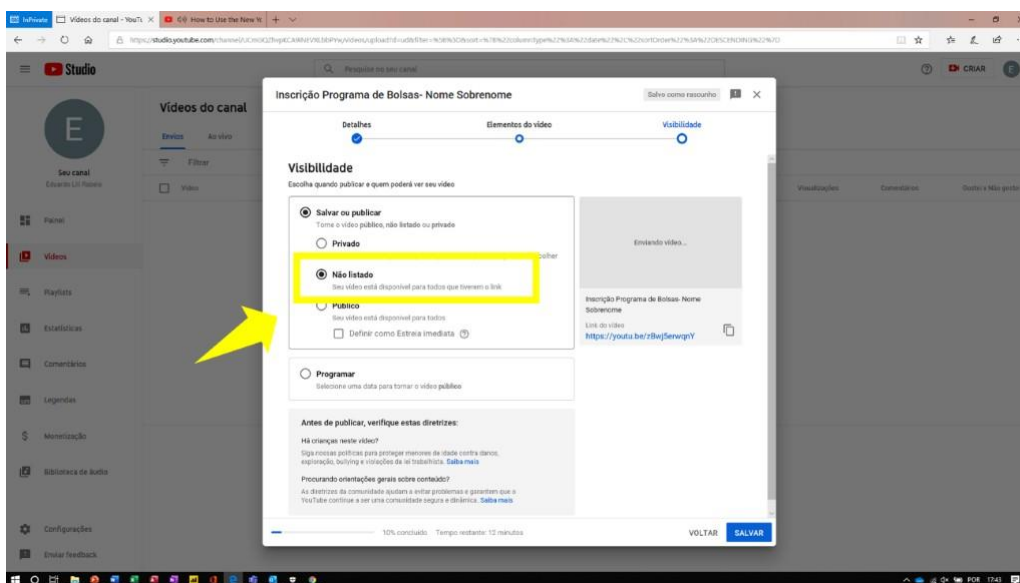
InPrivate Vídeos do canal - YouTu X How to Use the New Y + ∨

https://studio.youtube.com/channel/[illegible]

Studio

Pesquisar no seu canal

CRIAR

E

Seu canal
Eduardo Lil Paixão

Painel

Vídeos

Playlists

Estatísticas

Comentários

Legendas

Monetização

Biblioteca de áudio

Configurações

Enviar feedback

Vídeos do canal

Envios Ao vivo

Filtrar

Vídeo

Visualizações Comentários Gostei (% Não gostei)

Inscrição Programa de Bolsas- Nome Sobrenome

Salvo como rascunho

Detalhes Elementos do vídeo Visibilidade

Visibilidade

Escolha quando publicar e quem poderá ver seu vídeo

Salvar ou publicar
Torne o vídeo público, não listado ou privado

Privado

Não listado
Seu vídeo está disponível para todos que tiverem o link

Público
Seu vídeo está disponível para todos

Definir como Estreia imediata

Enviando vídeo...

Inscrição Programa de Bolsas- Nome Sobrenome

Link do vídeo
https://youtu.be/z8wj5erwqnY

Programar
Selecione uma data para tornar o vídeo público

Antes de publicar, verifique estas diretrizes:

Há crianças neste vídeo?
Siga nossas políticas para proteger menores de idade contra danos, exploração, bullying e violações da lei trabalhista. Saiba mais

Procurando orientações gerais sobre conteúdo?
As diretrizes da comunidade ajudam a evitar problemas e garantem que o YouTube continue a ser uma comunidade segura e dinâmica. Saiba mais

10% concluído Tempo restante: 12 minutos

VOLTAR SALVAR

POR 17:43